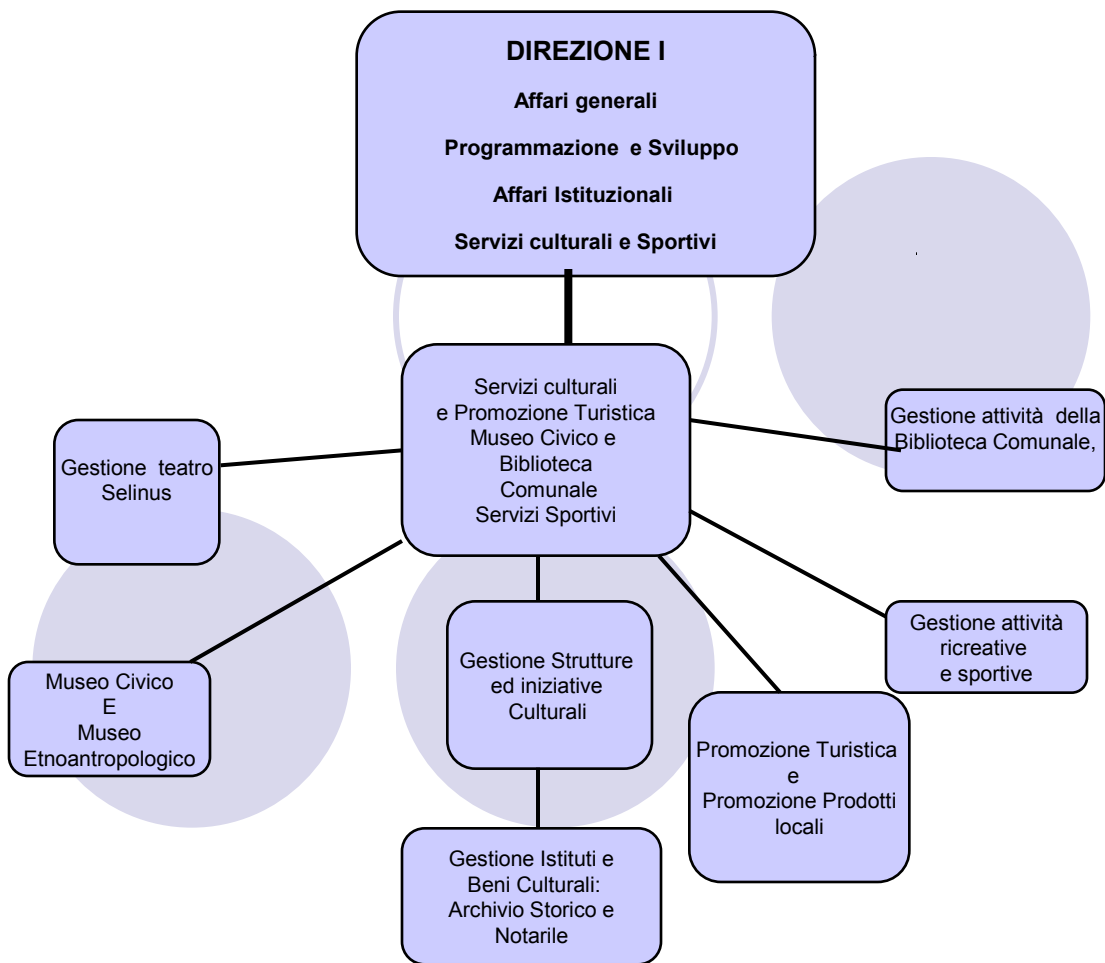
DIREZIONE I

Affari generali

Programmazione e Sviluppo

Affari Istituzionali

Servizi culturali e Sportivi

Servizi culturali e Promozione Turistica Museo Civico e Biblioteca Comunale Servizi Sportivi

Gestione teatro Selinus

Gestione attività della Biblioteca Comunale,

Museo Civico E Museo Etnoantropologico

Gestione Strutture ed iniziative Culturali

Gestione attività ricreative e sportive

Promozione Turistica e Promozione Prodotti locali

Gestione Istituti e Beni Culturali: Archivio Storico e Notarile